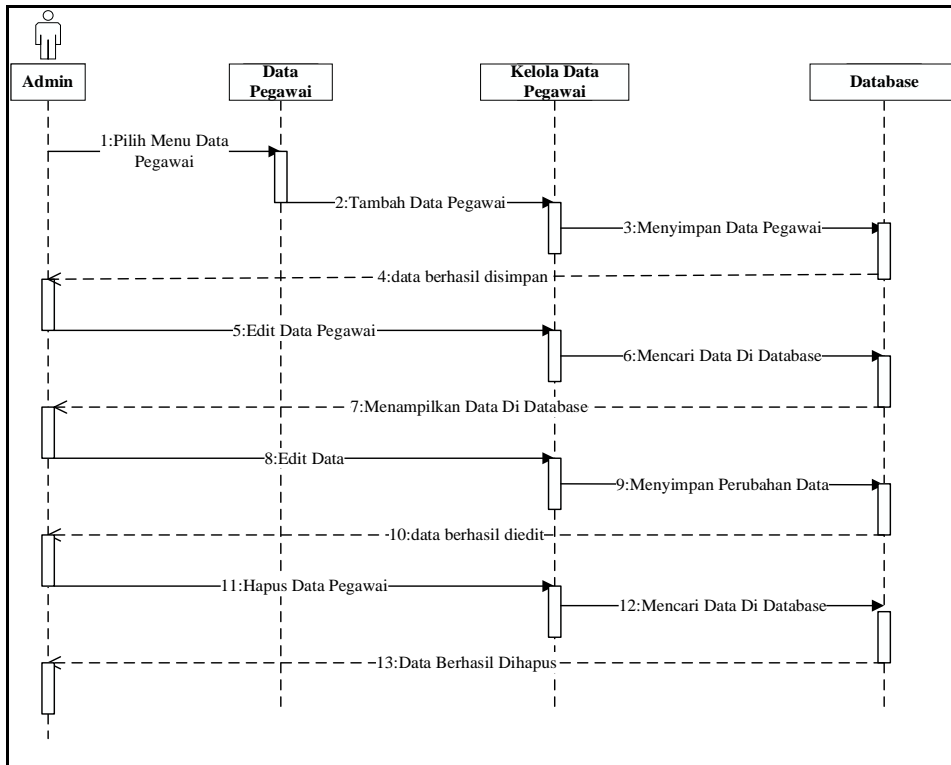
Admin

Data Pegawai

Kelola Data Pegawai

Database

1:Pilih Menu Data Pegawai

2:Tambah Data Pegawai

3:Menyimpan Data Pegawai

4:data berhasil disimpan

5:Edit Data Pegawai

6:Mencari Data Di Database

7:Menampilkan Data Di Database

8:Edit Data

9:Menyimpan Perubahan Data

10:data berhasil diedit

11:Hapus Data Pegawai

12:Mencari Data Di Database

13:Data Berhasil Dihapus